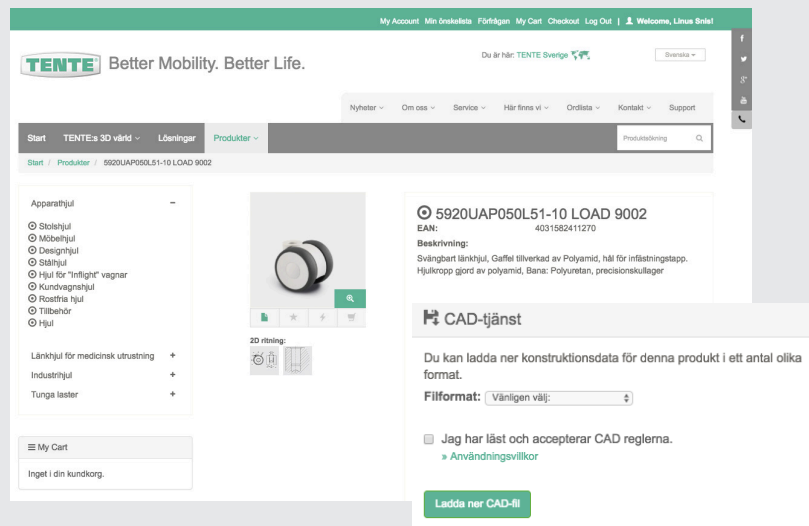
My Account Min önskelista Förfrågan My Cart Checkout Log Out | Welcome, Linus Snis!

TENTE Better Mobility. Better Life.

Du är här: TENTE Sverige

Svenska

Nyheter Om oss Service Här finns vi Ordlista Kontakt Support

Start TENTE:s 3D värld Lösningar Produkter

Produktsökning

Start / Produkter / 5920UAP050L51-10 LOAD 9002

Apparathjul –

Stolshjul
Möbelhjul
Designhjul
Stålhjul
Hjul för "Inflight" vagnar
Kundvagnshjul
Rostfria hjul
Tillbehör
Hjul

Länkhjul för medicinsk utrustning +
Industrihjul +
Tunga laster +

My Cart
Inget i din kundkorg.

2D ritning:

5920UAP050L51-10 LOAD 9002
EAN: 4031582411270
Beskrivning:
Svängbart länkhjul, Gaffel tillverkad av Polyamid, hål för infästningstapp. Hjulkropp gjord av polyamid, Bana: Polyuretan, precisionskullager

CAD-tjänst

Du kan ladda ner konstruktionsdata för denna produkt i ett antal olika format.
Filformat: Vänligen välj:

Jag har läst och accepterar CAD reglerna.
» Användningsvillkor

Ladda ner CAD-fil